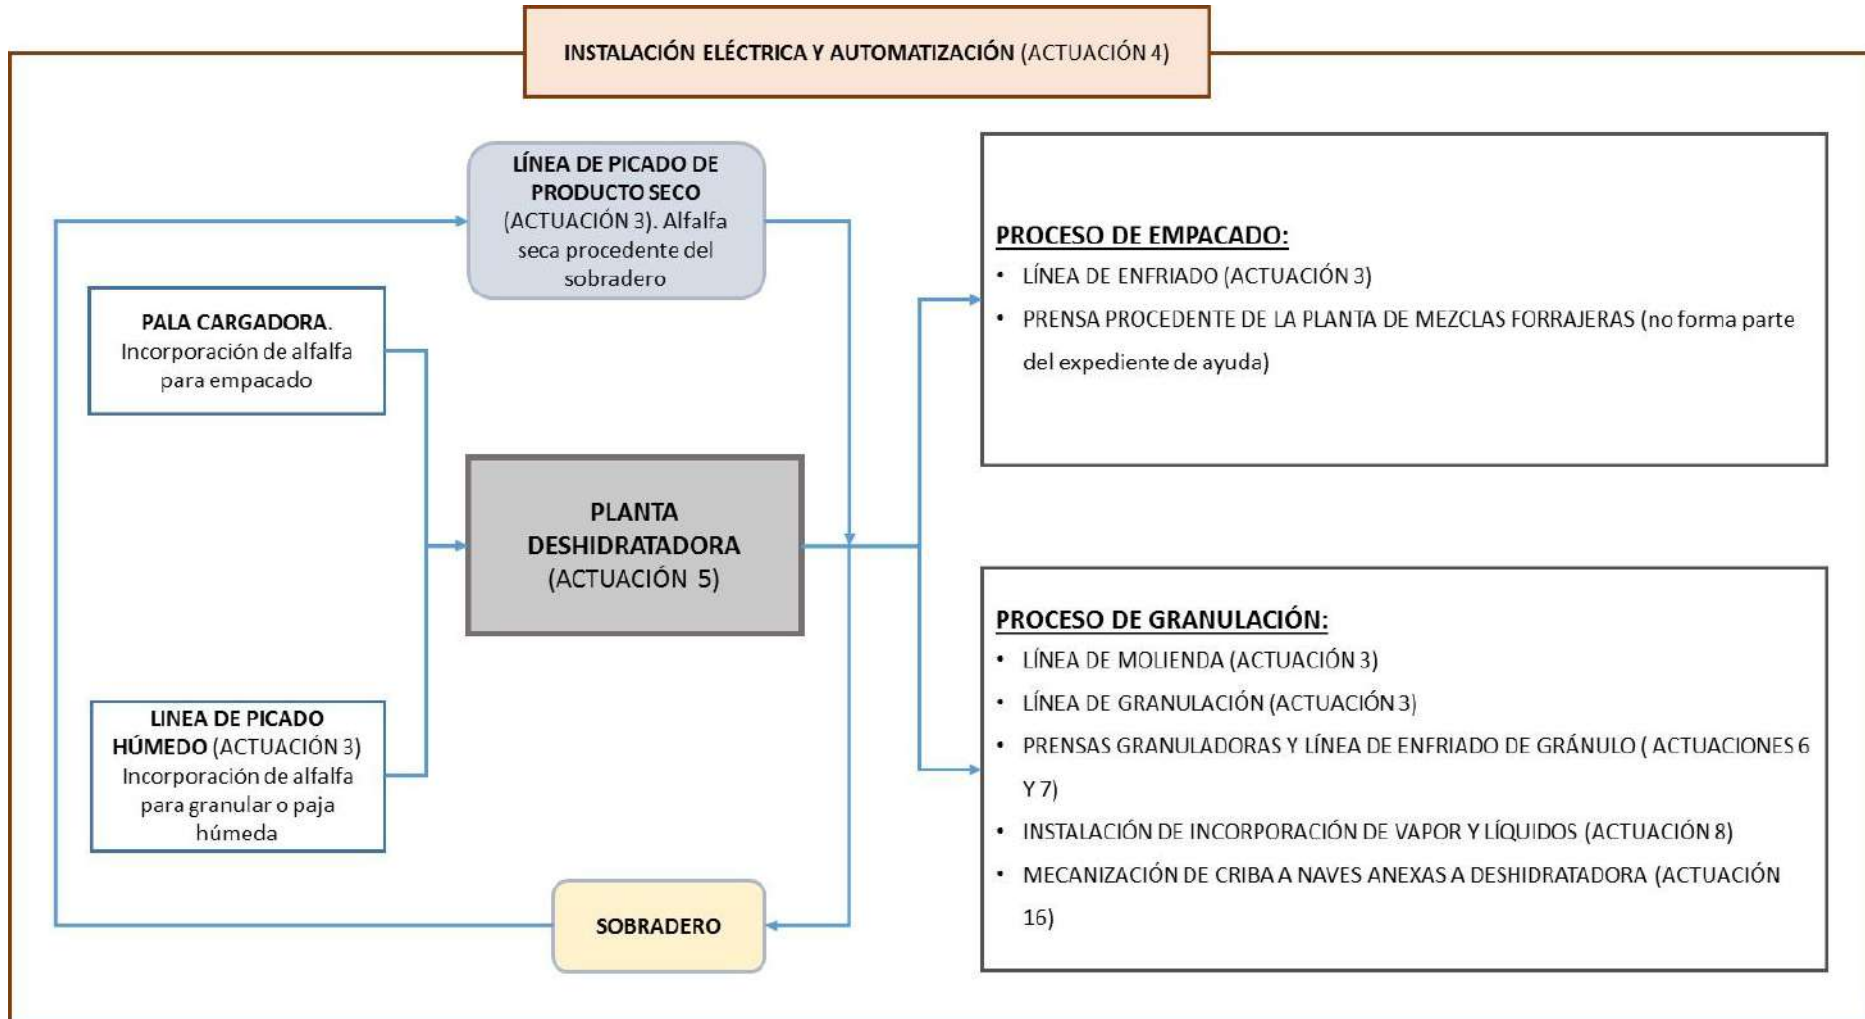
INSTALACIÓN ELÉCTRICA Y AUTOMATIZACIÓN (ACTUACIÓN 4)

LÍNEA DE PICADO DE PRODUCTO SECO (ACTUACIÓN 3). Alfalfa seca procedente del sobradero

PALA CARGADORA. Incorporación de alfalfa para empacado

PLANTA DESHIDRATADORA (ACTUACIÓN 5)

LINEA DE PICADO HÚMEDO (ACTUACIÓN 3) Incorporación de alfalfa para granular o paja húmeda

SOBRADERO

PROCESO DE EMPACADO:
• LÍNEA DE ENFRIADO (ACTUACIÓN 3)
• PRENSA PROCEDENTE DE LA PLANTA DE MEZCLAS FORRAJERAS (no forma parte del expediente de ayuda)

PROCESO DE GRANULACIÓN:
• LÍNEA DE MOLIENDA (ACTUACIÓN 3)
• LÍNEA DE GRANULACIÓN (ACTUACIÓN 3)
• PRENSAS GRANULADORAS Y LÍNEA DE ENFRIADO DE GRÁNULO ( ACTUACIONES 6 Y 7)
• INSTALACIÓN DE INCORPORACIÓN DE VAPOR Y LÍQUIDOS (ACTUACIÓN 8)
• MECANIZACIÓN DE CRIBA A NAVES ANEXAS A DESHIDRATADORA (ACTUACIÓN 16)